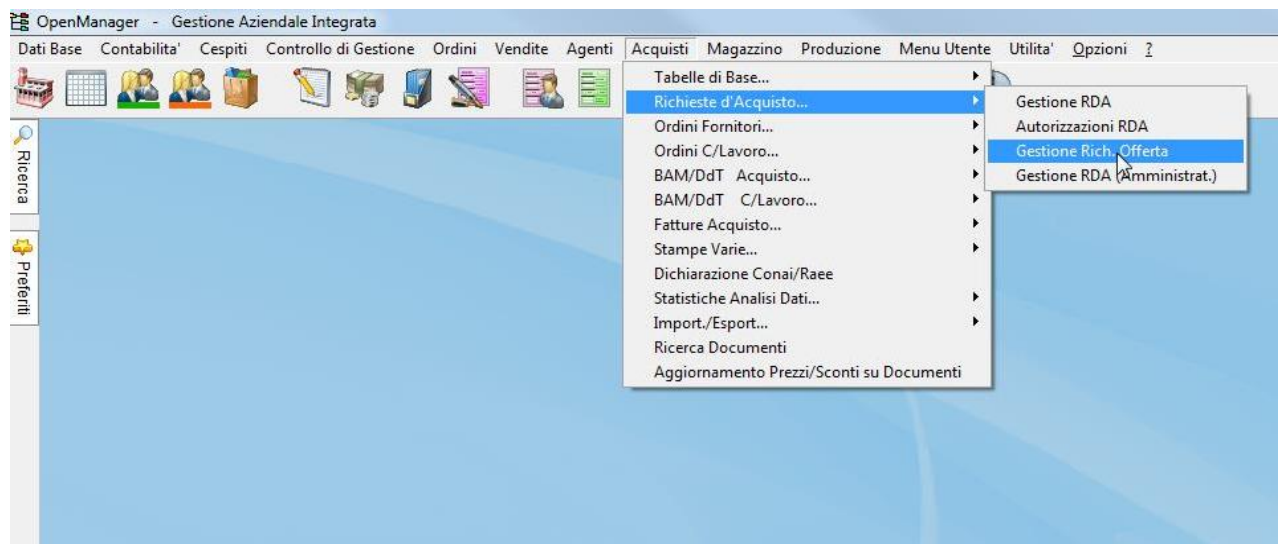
OpenManager - Gestione Aziendale Integrata

Dati Base Contabilita' Cespiti Controllo di Gestione Ordini Vendite Agenti Acquisti Magazzino Produzione Menu Utente Utilita' Opzioni ?

Ricerca

Preferiti

Tabelle di Base...
Richieste d'Acquisto...
Ordini Fornitori...
Ordini C/Lavoro...
BAM/DdT Acquisto...
BAM/DdT C/Lavoro...
Fatture Acquisto...
Stampe Varie...
Dichiarazione Conai/Raee
Statistiche Analisi Dati...
Import./Esport...
Ricerca Documenti
Aggiornamento Prezzi/Sconti su Documenti

Gestione RDA
Autorizzazioni RDA
Gestione Rich. Offerta
Gestione RDA (Amministrat.)